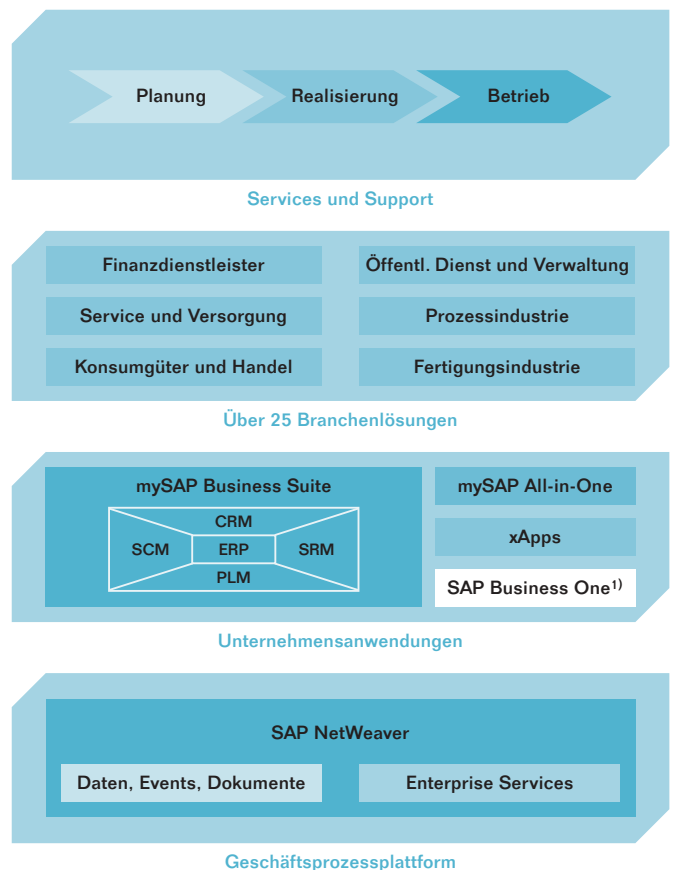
Planung

Realisierung

Betrieb

Services und Support

Finanzdienstleister

Öffentl. Dienst und Verwaltung

Service und Versorgung

Prozessindustrie

Konsumgüter und Handel

Fertigungsindustrie

Über 25 Branchenlösungen

mySAP Business Suite

CRM

SCM

ERP

SRM

PLM

mySAP All-in-One

xApps

SAP Business One$^{1)}$

Unternehmensanwendungen

SAP NetWeaver

Daten, Events, Dokumente

Enterprise Services

Geschäftsprozessplattform